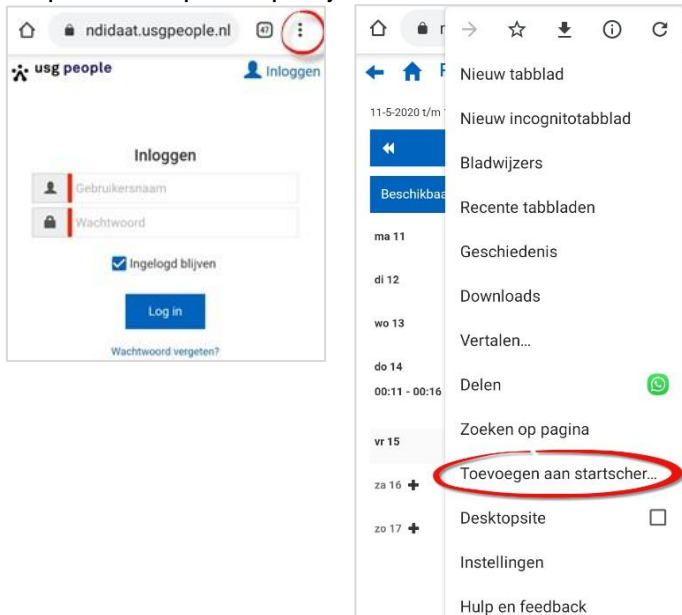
ndidaat.usgpeople.nl

47

usg people

Inloggen

Inloggen

Gebruikersnaam

Wachtwoord

Ingelogd blijven

Log in

Wachtwoord vergeten?

11-5-2020 t/m

Beschikbaa

ma 11

di 12

wo 13

do 14

00:11 - 00:16

vr 15

za 16

zo 17

Nieuw tabblad

Nieuw incognitotabblad

Bladwijzers

Recente tabbladen

Geschiedenis

Downloads

Vertalen...

Delen

Zoeken op pagina

Toevoegen aan startscher...

Desktopsite

Instellingen

Hulp en feedback